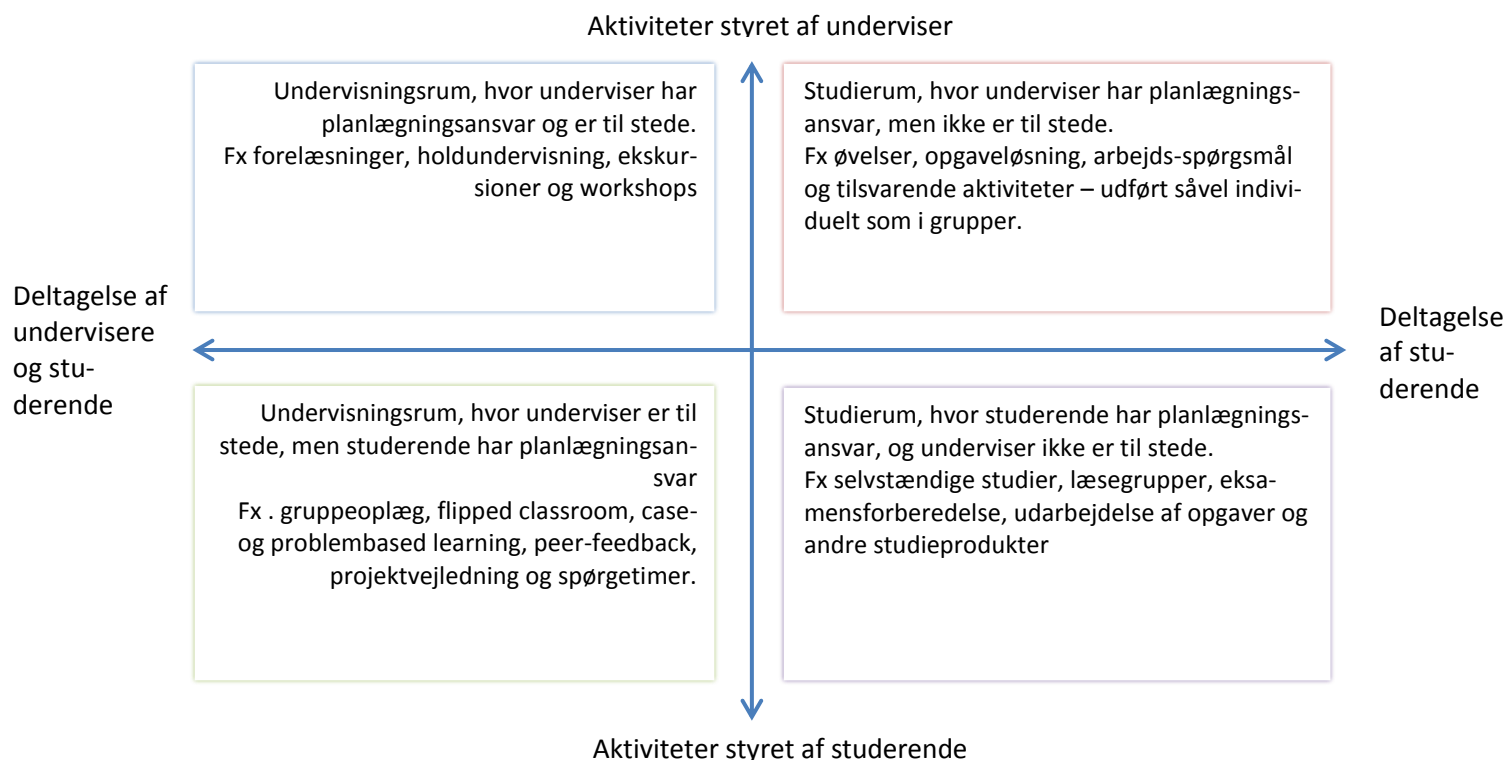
Aktiviteter styret af underviser

Undervisningsrum, hvor underviser har planlægningsansvar og er til stede.
Fx forelæsninger, holdundervisning, ekskursioner og workshops

Studierum, hvor underviser har planlægningsansvar, men ikke er til stede.
Fx øvelser, opgaveløsning, arbejds-spørgsmål og tilsvarende aktiviteter – udført såvel individuelt som i grupper.

Deltagelse af undervisere og studerende

Deltagelse af studerende

Undervisningsrum, hvor underviser er til stede, men studerende har planlægningsansvar
Fx . gruppeoplæg, flipped classroom, case- og problembased learning, peer-feedback, projektvejledning og spørgetimer.

Studierum, hvor studerende har planlægningsansvar, og underviser ikke er til stede.
Fx selvstændige studier, læsegrupper, eksamensforberedelse, udarbejdelse af opgaver og andre studieprodukter

Aktiviteter styret af studerende